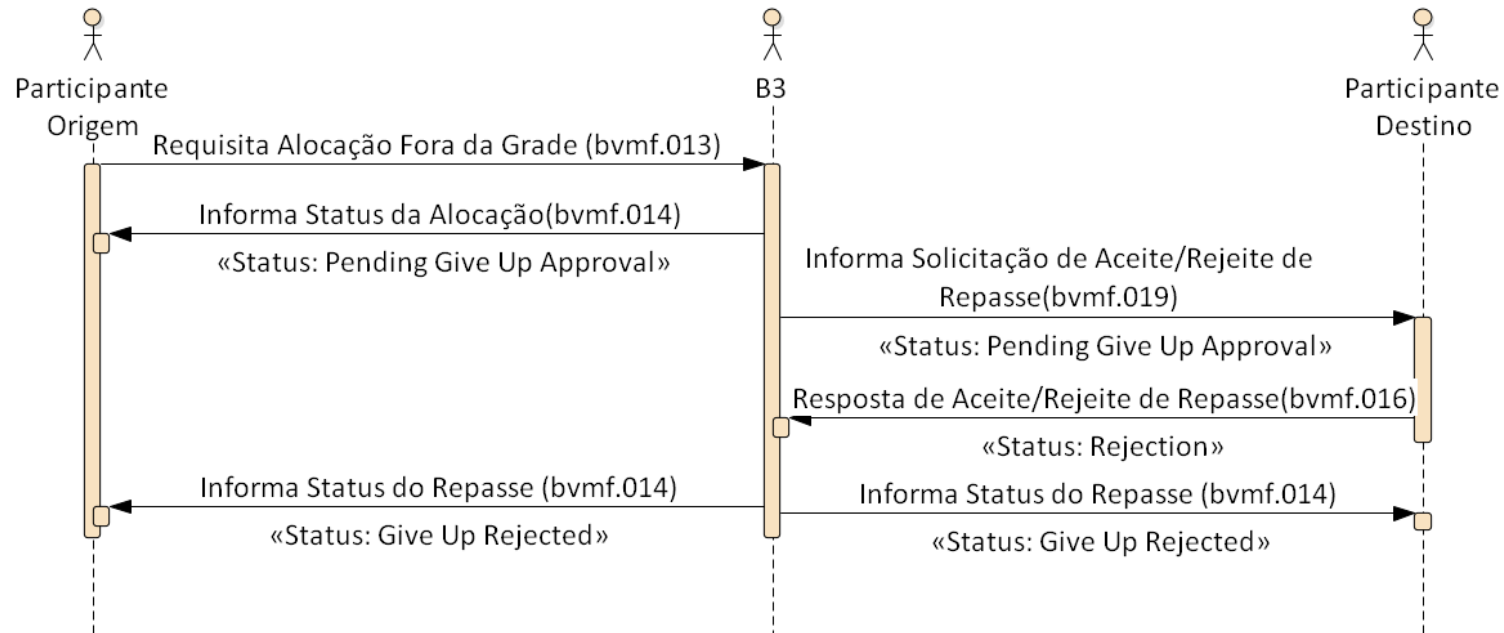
Participante Origem

B3

Participante Destino

Requisita Alocação Fora da Grade (bvmf.013)

Informa Status da Alocação(bvmf.014)

«Status: Pending Give Up Approval»

Informa Solicitação de Aceite/Rejeite de Repasse(bvmf.019)

«Status: Pending Give Up Approval»

Resposta de Aceite/Rejeite de Repasse(bvmf.016)

«Status: Rejection»

Informa Status do Repasse (bvmf.014)

«Status: Give Up Rejected»

Informa Status do Repasse (bvmf.014)

«Status: Give Up Rejected»